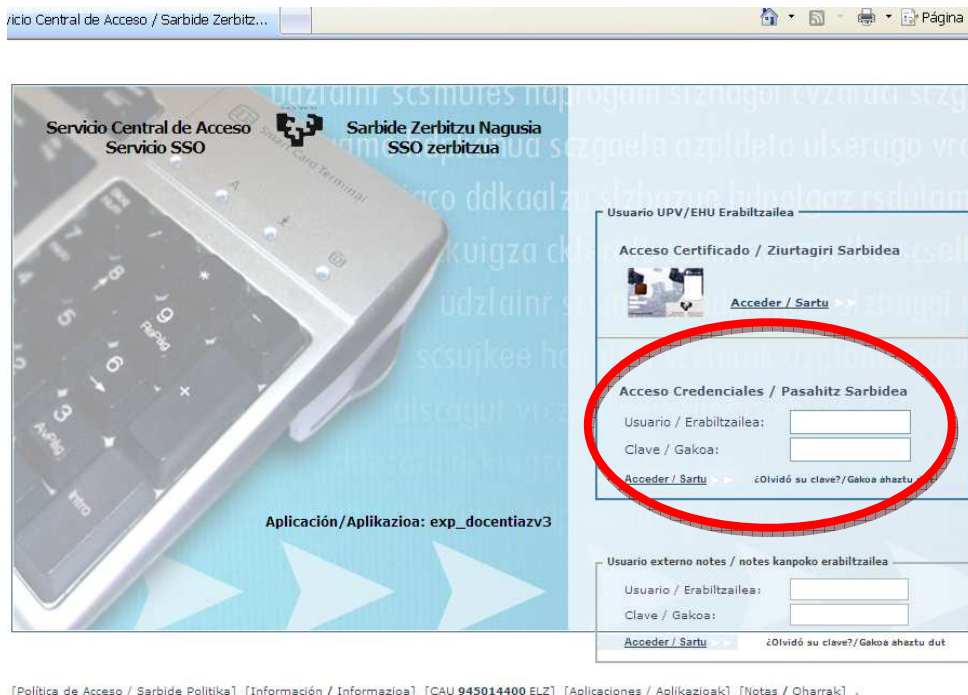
vicio Central de Acceso / Sarbide Zerbitz...

Página

Servicio Central de Acceso
Servicio SSO

Sarbide Zerbitzu Nagusia
SSO zerbitzua

Usuario UPV/EHU Erabiltzailea

Acceso Certificado / Ziurtagiri Sarbidea

Acceder / Sartu

Acceso Credenciales / Pasahitz Sarbidea

Usuario / Erabiltzailea:

Clave / Gakoa:

Acceder / Sartu

¿Olvidó su clave?/Gakoa ahaztu

Aplicación/Aplikazioa: exp_docentiazv3

Usuario externo notes / notes kanpoko erabiltzailea

Usuario / Erabiltzailea:

Clave / Gakoa:

Acceder / Sartu

¿Olvidó su clave?/Gakoa ahaztu dut

[Política de Acceso / Sarbide Politika] [Información / Informazioa] [CAU 945014400 ELZ] [Aplicaciones / Aplikazioak] [Notas / Oharrak] .